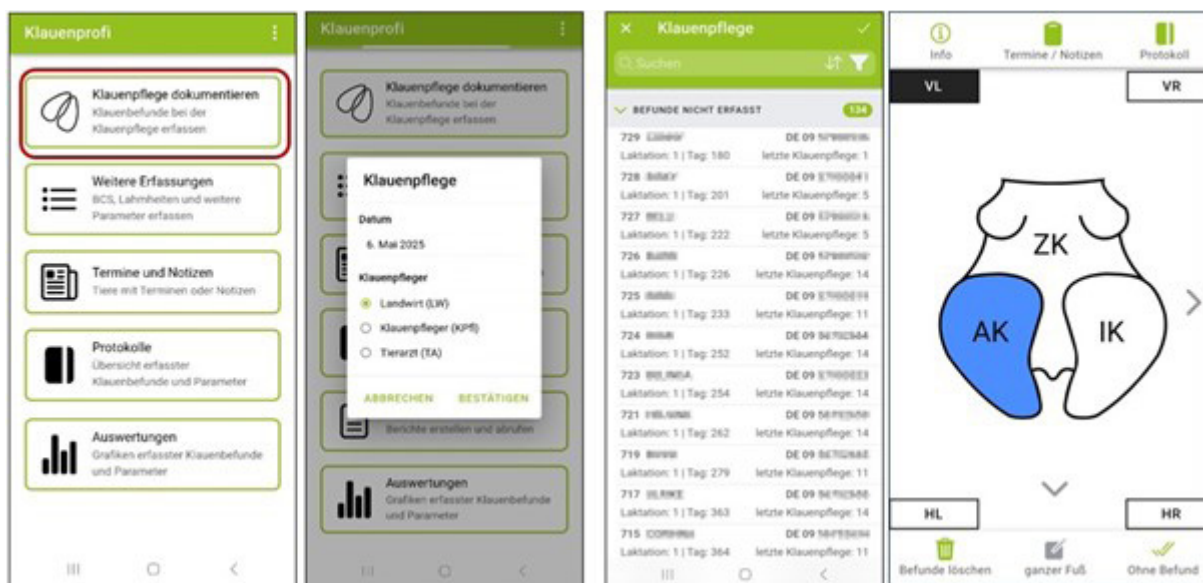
Klauenprofi

Klauenpflege dokumentieren
Klauenbefunde bei der Klauenpflege erfassen

Weitere Erfassungen
BCS, Lahmheiten und weitere Parameter erfassen

Termine und Notizen
Tiere mit Terminen oder Notizen

Protokolle
Übersicht erfasster Klauenbefunde und Parameter

Auswertungen
Grafiken erfasster Klauenbefunde und Parameter

Klauenprofi

Klauenpflege dokumentieren
Klauenbefunde bei der Klauenpflege erfassen

Klauenpflege
Datum
6. Mai 2025
Klauenpfleger
Landwirt (LW)
Klauenpfleger (KPfl)
Tierarzt (TA)
ABBRECHEN BESTÄTIGEN

Berichte erstellen und abrufen

Auswertungen
Grafiken erfasster Klauenbefunde und Parameter

Klauenpflege
Suchen
BEFUNDE NICHT ERFASST 134
729 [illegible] DE 09 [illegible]
Laktation: 1 | Tag: 180 letzte Klauenpflege: 1
728 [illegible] DE 09 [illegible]
Laktation: 1 | Tag: 201 letzte Klauenpflege: 5
727 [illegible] DE 09 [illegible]
Laktation: 1 | Tag: 222 letzte Klauenpflege: 5
726 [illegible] DE 09 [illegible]
Laktation: 1 | Tag: 226 letzte Klauenpflege: 14
725 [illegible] DE 09 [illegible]
Laktation: 1 | Tag: 233 letzte Klauenpflege: 11
724 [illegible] DE 09 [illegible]
Laktation: 1 | Tag: 252 letzte Klauenpflege: 14
723 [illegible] DE 09 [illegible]
Laktation: 1 | Tag: 254 letzte Klauenpflege: 14
721 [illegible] DE 09 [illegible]
Laktation: 1 | Tag: 262 letzte Klauenpflege: 14
719 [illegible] DE 09 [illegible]
Laktation: 1 | Tag: 279 letzte Klauenpflege: 11
717 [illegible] DE 09 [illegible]
Laktation: 1 | Tag: 363 letzte Klauenpflege: 14
715 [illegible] DE 09 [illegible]
Laktation: 1 | Tag: 364 letzte Klauenpflege: 11

Info Termine / Notizen Protokoll
VL VR
ZK
AK IK
HL HR
Befunde löschen ganzer Fuß Ohne Befund